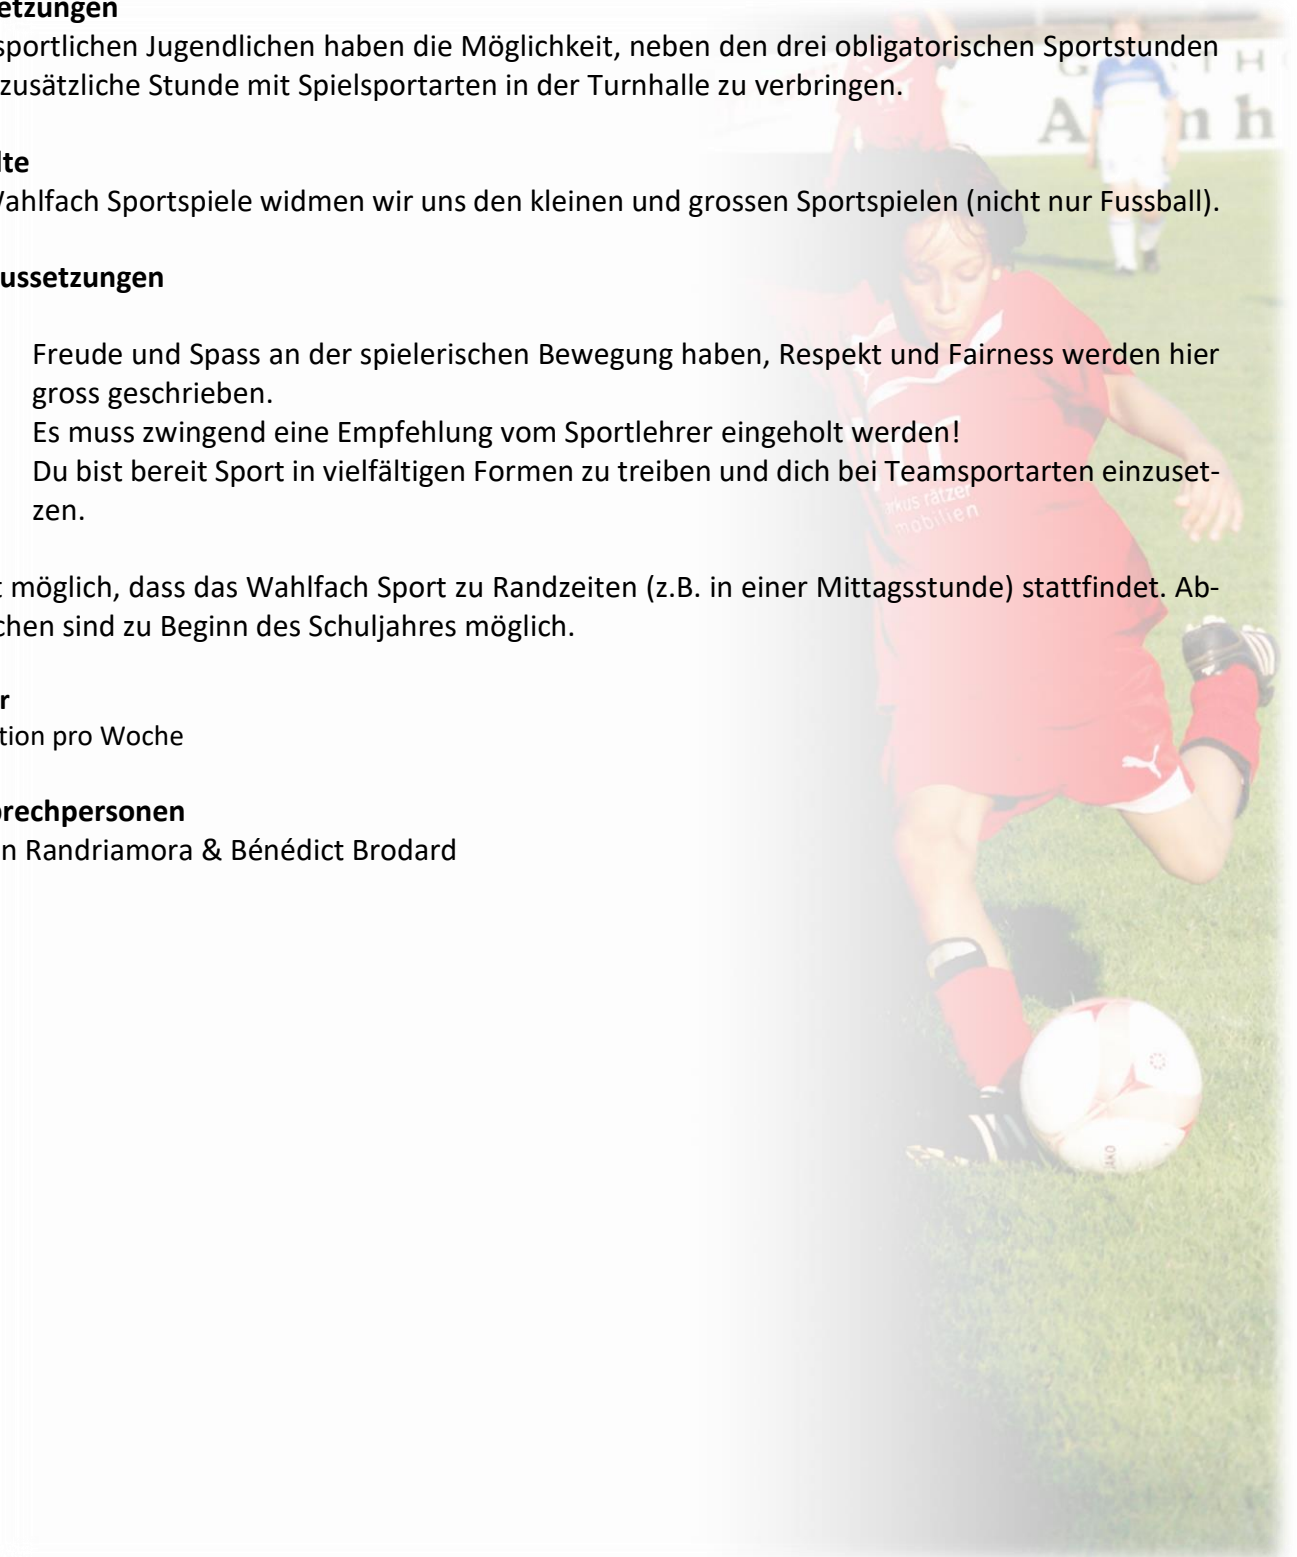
etzungen
sportlichen Jugendlichen haben die Möglichkeit, neben den drei obligatorischen Sportstunden zusätzliche Stunde mit Spielsportarten in der Turnhalle zu verbringen.

lte
Vahlfach Sportspiele widmen wir uns den kleinen und grossen Sportspielen (nicht nur Fussball).

ussetzungen

Freude und Spass an der spielerischen Bewegung haben, Respekt und Fairness werden hier gross geschrieben.
Es muss zwingend eine Empfehlung vom Sportlehrer eingeholt werden!
Du bist bereit Sport in vielfältigen Formen zu treiben und dich bei Teamsportarten einzusetzen.

t möglich, dass das Wahlfach Sport zu Randzeiten (z.B. in einer Mittagsstunde) stattfindet. Abchen sind zu Beginn des Schuljahres möglich.

r
tion pro Woche

prechpersonen
n Randriamora & Bénédict Brodard

G A S T H
A n h
arkus rätzer
mobilien